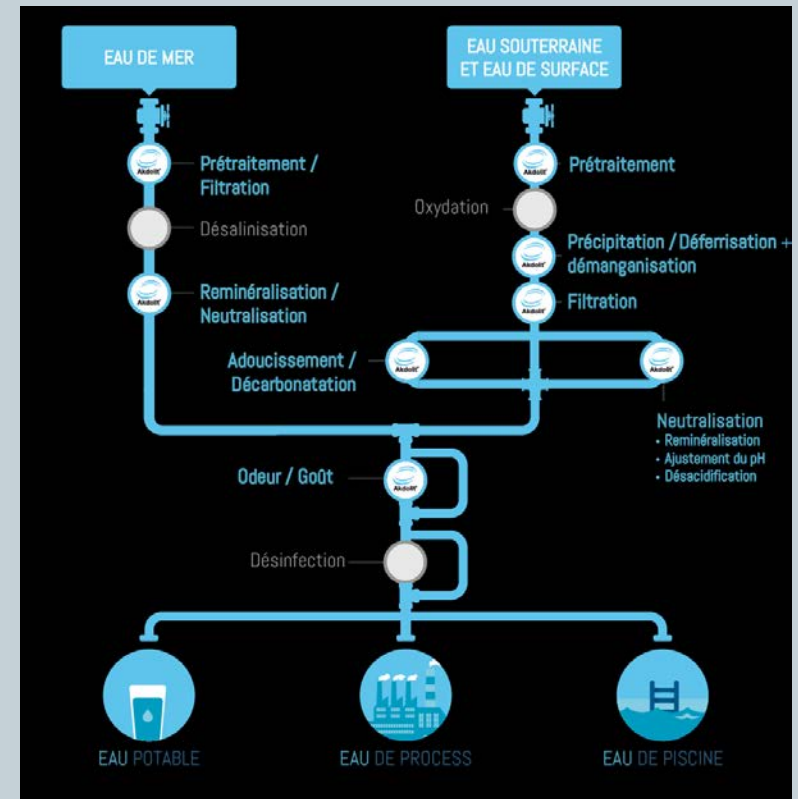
EAU DE MER

EAU SOUTERRAINE ET EAU DE SURFACE

Akdolit

Prétraitement / Filtration

Désalinisation

Reminéralisation / Neutralisation

Prétraitement

Oxydation

Précipitation / Déferrisation + démanganisation

Filtration

Adoucissement / Décarbonatation

Neutralisation
• Reminéralisation
• Ajustement du pH
• Désacidification

Odeur / Goût

Désinfection

EAU POTABLE

EAU DE PROCESS

EAU DE PISCINE